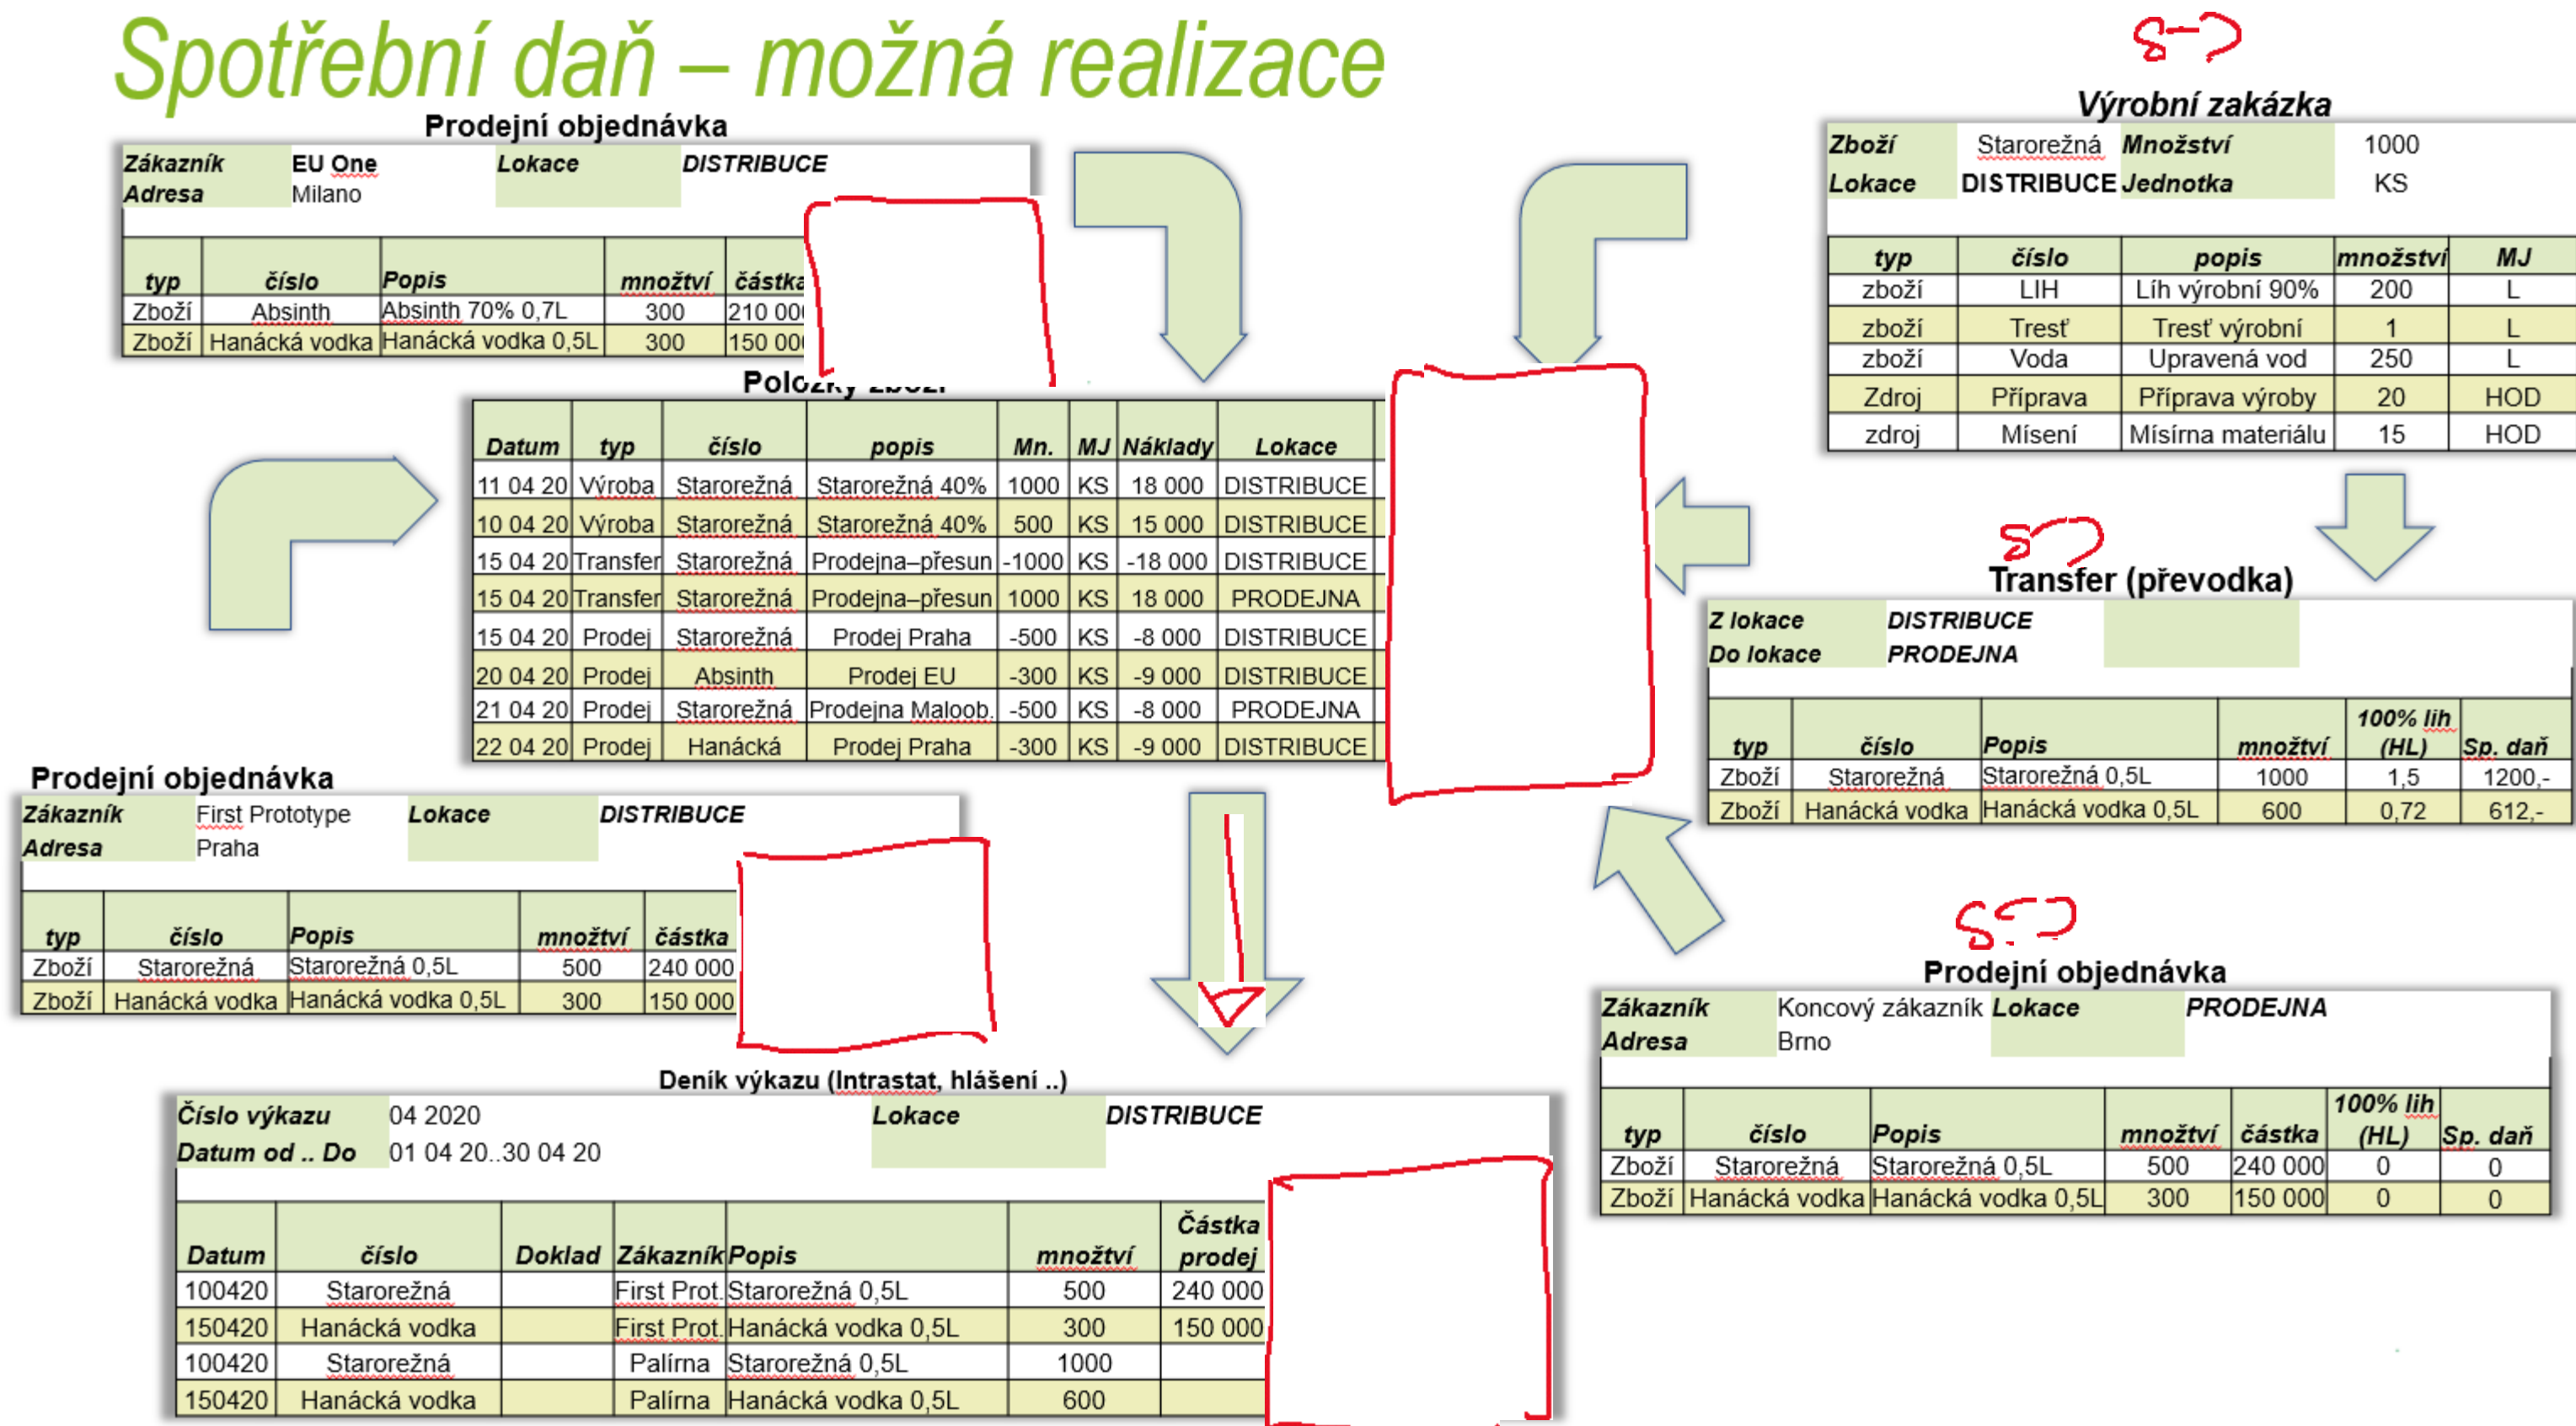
Spotřební daň – možná realizace

Prodejní objednávka

| Zákazník | EU One | Lokace | DISTRIBUCE |
|---|---|---|---|
| Adresa | Milano | | |

| typ | číslo | Popis | množtví | částka |
|---|---|---|---|---|
| Zboží | Absinth | Absinth 70% 0,7L | 300 | 210 00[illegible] |
| Zboží | Hanácká vodka | Hanácká vodka 0,5L | 300 | 150 00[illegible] |

Položky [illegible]

| Datum | typ | číslo | popis | Mn. | MJ | Náklady | Lokace |
|---|---|---|---|---|---|---|---|
| 11 04 20 | Výroba | Starorežná | Starorežná 40% | 1000 | KS | 18 000 | DISTRIBUCE |
| 10 04 20 | Výroba | Starorežná | Starorežná 40% | 500 | KS | 15 000 | DISTRIBUCE |
| 15 04 20 | Transfer | Starorežná | Prodejna–přesun | -1000 | KS | -18 000 | DISTRIBUCE |
| 15 04 20 | Transfer | Starorežná | Prodejna–přesun | 1000 | KS | 18 000 | PRODEJNA |
| 15 04 20 | Prodej | Starorežná | Prodej Praha | -500 | KS | -8 000 | DISTRIBUCE |
| 20 04 20 | Prodej | Absinth | Prodej EU | -300 | KS | -9 000 | DISTRIBUCE |
| 21 04 20 | Prodej | Starorežná | Prodejna Maloob. | -500 | KS | -8 000 | PRODEJNA |
| 22 04 20 | Prodej | Hanácká | Prodej Praha | -300 | KS | -9 000 | DISTRIBUCE |

S-?

Výrobní zakázka

| Zboží | Starorežná | Množství | 1000 |
|---|---|---|---|
| Lokace | DISTRIBUCE | Jednotka | KS |

| typ | číslo | popis | množství | MJ |
|---|---|---|---|---|
| zboží | LIH | Líh výrobní 90% | 200 | L |
| zboží | Trest | Trest výrobní | 1 | L |
| zboží | Voda | Upravená vod | 250 | L |
| Zdroj | Příprava | Příprava výroby | 20 | HOD |
| zdroj | Mísení | Mísírna materiálu | 15 | HOD |

S-?

Transfer (převodka)

| Z lokace | DISTRIBUCE |
|---|---|
| Do lokace | PRODEJNA |

| typ | číslo | Popis | množtví | 100% lih (HL) | Sp. daň |
|---|---|---|---|---|---|
| Zboží | Starorežná | Starorežná 0,5L | 1000 | 1,5 | 1200,- |
| Zboží | Hanácká vodka | Hanácká vodka 0,5L | 600 | 0,72 | 612,- |

Prodejní objednávka

| Zákazník | First Prototype | Lokace | DISTRIBUCE |
|---|---|---|---|
| Adresa | Praha | | |

| typ | číslo | Popis | množtví | částka |
|---|---|---|---|---|
| Zboží | Starorežná | Starorežná 0,5L | 500 | 240 000 |
| Zboží | Hanácká vodka | Hanácká vodka 0,5L | 300 | 150 000 |

S-?

Prodejní objednávka

| Zákazník | Koncový zákazník | Lokace | PRODEJNA |
|---|---|---|---|
| Adresa | Brno | | |

| typ | číslo | Popis | množtví | částka | 100% lih (HL) | Sp. daň |
|---|---|---|---|---|---|---|
| Zboží | Starorežná | Starorežná 0,5L | 500 | 240 000 | 0 | 0 |
| Zboží | Hanácká vodka | Hanácká vodka 0,5L | 300 | 150 000 | 0 | 0 |

Deník výkazu (Intrastat, hlášení ..)

| Číslo výkazu | 04 2020 | Lokace | DISTRIBUCE |
|---|---|---|---|
| Datum od .. Do | 01 04 20..30 04 20 | | |

| Datum | číslo | Doklad | Zákazník | Popis | množtví | Částka prodej |
|---|---|---|---|---|---|---|
| 100420 | Starorežná | | First Prot. | Starorežná 0,5L | 500 | 240 000 |
| 150420 | Hanácká vodka | | First Prot. | Hanácká vodka 0,5L | 300 | 150 000 |
| 100420 | Starorežná | | Palírna | Starorežná 0,5L | 1000 | |
| 150420 | Hanácká vodka | | Palírna | Hanácká vodka 0,5L | 600 | |